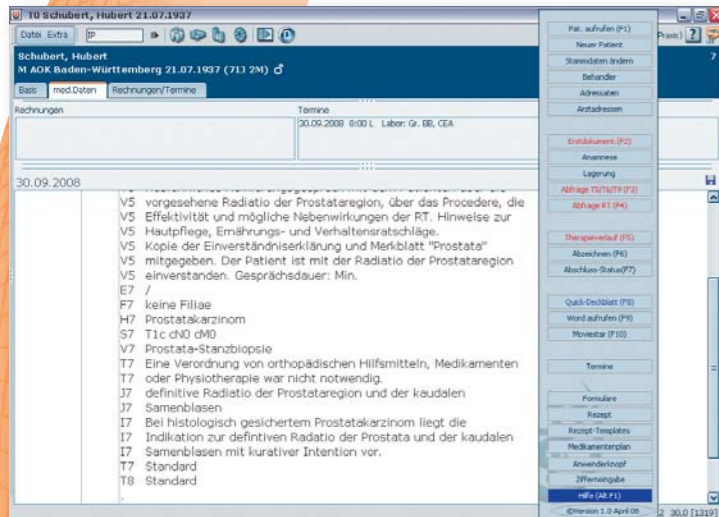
T0 Schubert, Hubert 21.07.1937

Datei Extra

Schubert, Hubert
M AOK Baden-Württemberg 21.07.1937 (71J 2M) ♂

Basis med.Daten Rechnungen/Termine

Rechnungen

Termine
30.09.2008 8:00 L Labor: Gr. BB, CEA

30.09.2008

V5 vorgesehene Radiatio der Prostataregion, über das Procedere, die
V5 Effektivität und mögliche Nebenwirkungen der RT. Hinweise zur
V5 Hautpflege, Ernährungs- und Verhaltensratschläge.
V5 Kopie der Einverständniserklärung und Merkblatt "Prostata"
V5 mitgegeben. Der Patient ist mit der Radiatio der Prostataregion
V5 einverstanden. Gesprächsdauer: Min.
E7 /
F7 keine Filiae
H7 Prostatakarzinom
S7 T1c cN0 cM0
V7 Prostata-Stanzbiopsie
T7 Eine Verordnung von orthopädischen Hilfsmitteln, Medikamenten
T7 oder Physiotherapie war nicht notwendig.
J7 definitive Radiatio der Prostataregion und der kaudalen
J7 Samenblasen
I7 Bei histologisch gesichertem Prostatakarzinom liegt die
I7 Indikation zur defintiven Radiatio der Prostata und der kaudalen
I7 Samenblasen mit kurativer Intention vor.
T7 Standard
T8 Standard

Pat. aufrufen (F1)
Neuer Patient
Stammdaten ändern
Behandler
Adressaten
Arztadressen
Erstdokument (F2)
Anamnese
Lagerung
Abfrage T0/T6/T9 (F3)
Abfrage RT (F4)
Therapieverlauf (F5)
Abzeichnen (F6)
Abschluss-Status(F7)
Quick-Deckblatt (F8)
Word aufrufen (F9)
Moviestar (F10)
Termine
Formulare
Rezept
Rezept-Templates
Medikamentenplan
Anwenderknopf
Ziffereingabe
Hilfe (Alt F1)
©Version 1.0 April 08

Praxis)
7
2 30,0 [1319]